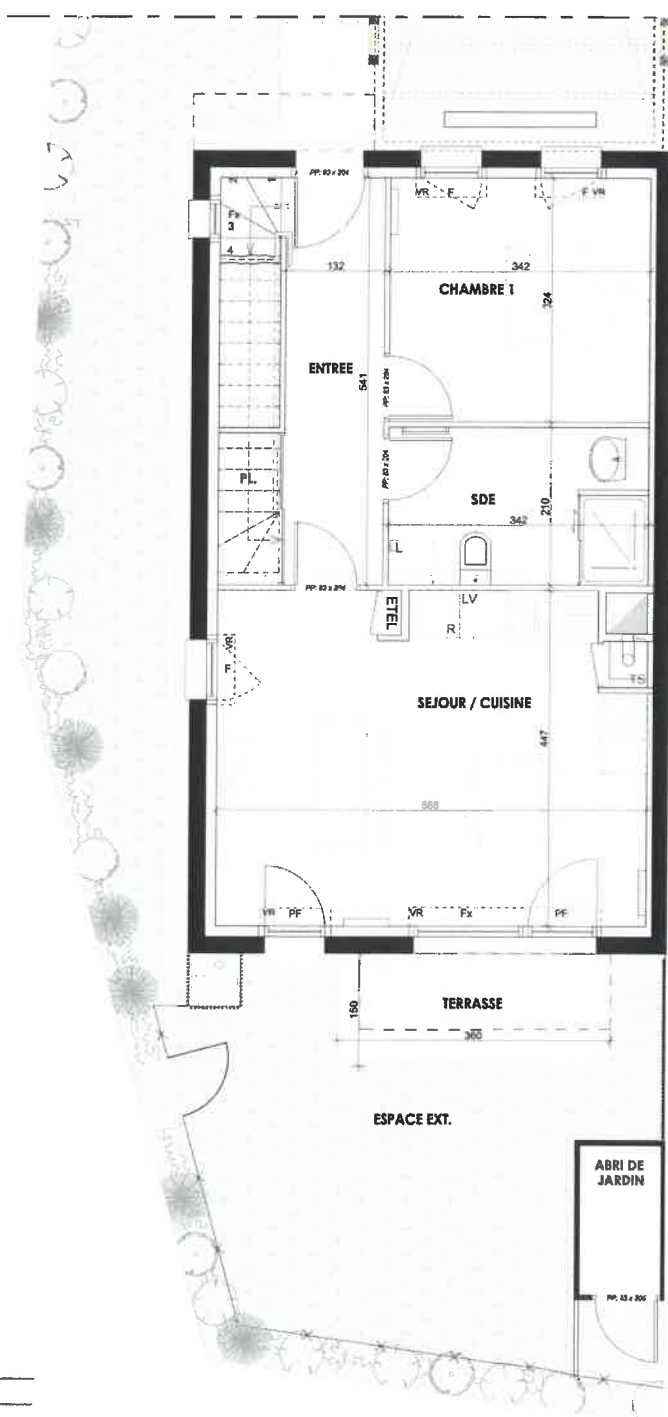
PP: 83 x 204
VR F
F VR
Fx
3
4
132
342
CHAMBRE 1
324
ENTREE
541
PP: 83 x 204
PP: 83 x 204
SDE
342
210
PL
L
PP: 83 x 204
ETEL
LV
R
VR
F
TS
SEJOUR / CUISINE
447
568
VR PF
VR Fx
PF
150
TERRASSE
360
ESPACE EXT.
ABRI DE JARDIN
PP: 83 x 205